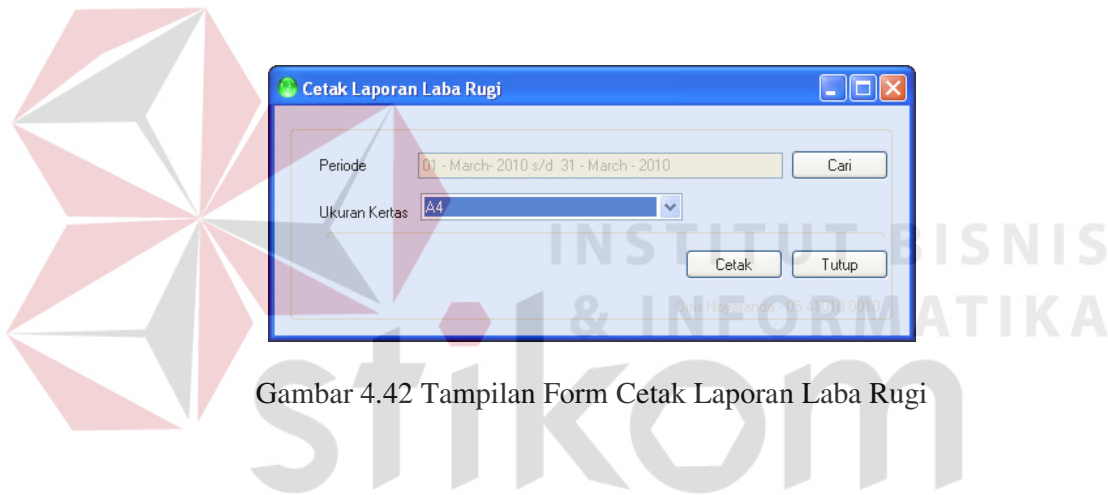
Cetak Laporan Laba Rugi

Periode 01 - March- 2010 s/d 31 - March - 2010 Cari

Ukuran Kertas A4

Cetak Tutup

Dina Hopsmanda - 05.41010.0010

INSTITUT BISNIS & INFORMATIKA

stikom

Gambar 4.42 Tampilan Form Cetak Laporan Laba Rugi